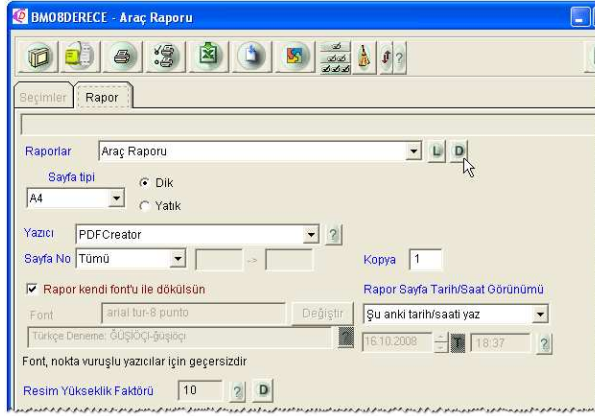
BMO8DERECE - Araç Raporu

?

Seçimler
Rapor

Raporlar
Araç Raporu
L
D

Sayfa tipi
A4
Dik
Yatık

Yazıcı
PDFCreator
?

Sayfa No
Tümü
->

Kopya
1

Rapor kendi font'u ile dökülsün
Font
arial tur-8 punto
Değiştir
Türkçe Deneme: ÖÜŞİÖÇİ-ğüşiöçı

Rapor Sayfa Tarih/Saat Görünümü
Şu anki tarih/saati yaz
16.10.2008
T
18:37
?

Font, nokta vuruşlu yazıcılar için geçersizdir

Resim Yükseklik Faktörü
10
?
D